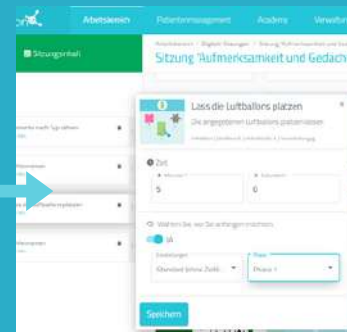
Arbeitsbereich
Patientenmanagement
Academy
Verwalt
Sitzungsinhalt
Arbeitsbereich / Digitale Übungen / Sitzung 'Aufmerksamkeit und Ged
Sitzung 'Aufmerksamkeit und Gedächt
Lass die Luftballons platzen
Die angegebenen Luftballons platzen lassen
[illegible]
Zeit
Minuten
5
Sekunden
0
Wählen Sie, wo Sie anfangen möchten
JA
Einstellungen
Standard (ohne Zeitl.
Phase
Phase 1
Speichern
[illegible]
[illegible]
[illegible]
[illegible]